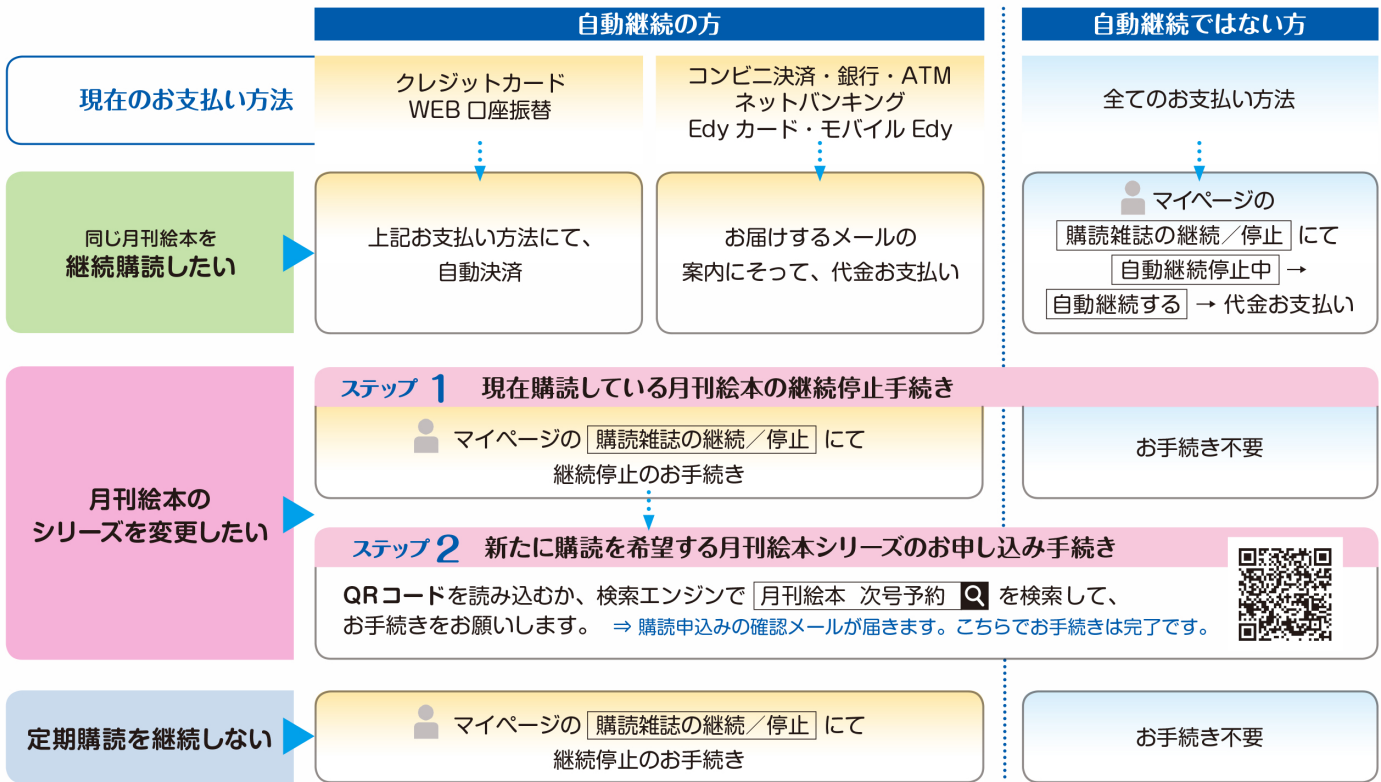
自動継続の方

自動継続ではない方

現在のお支払い方法

クレジットカード
WEB 口座振替

コンビニ決済・銀行・ATM
ネットバンキング
Edy カード・モバイル Edy

全てのお支払い方法

同じ月刊絵本を
継続購読したい

上記お支払い方法にて、
自動決済

お届けするメールの
案内にそって、代金お支払い

マイページの
購読雑誌の継続／停止 にて
自動継続停止中 →
自動継続する → 代金お支払い

月刊絵本の
シリーズを変更したい

ステップ 1 現在購読している月刊絵本の継続停止手続き

マイページの 購読雑誌の継続／停止 にて
継続停止のお手続き

お手続き不要

ステップ 2 新たに購読を希望する月刊絵本シリーズのお申し込み手続き

QRコードを読み込むか、検索エンジンで 月刊絵本 次号予約 を検索して、
お手続きをお願いします。 ⇒ 購読申込みの確認メールが届きます。こちらでお手続きは完了です。

定期購読を継続しない

マイページの 購読雑誌の継続／停止 にて
継続停止のお手続き

お手続き不要